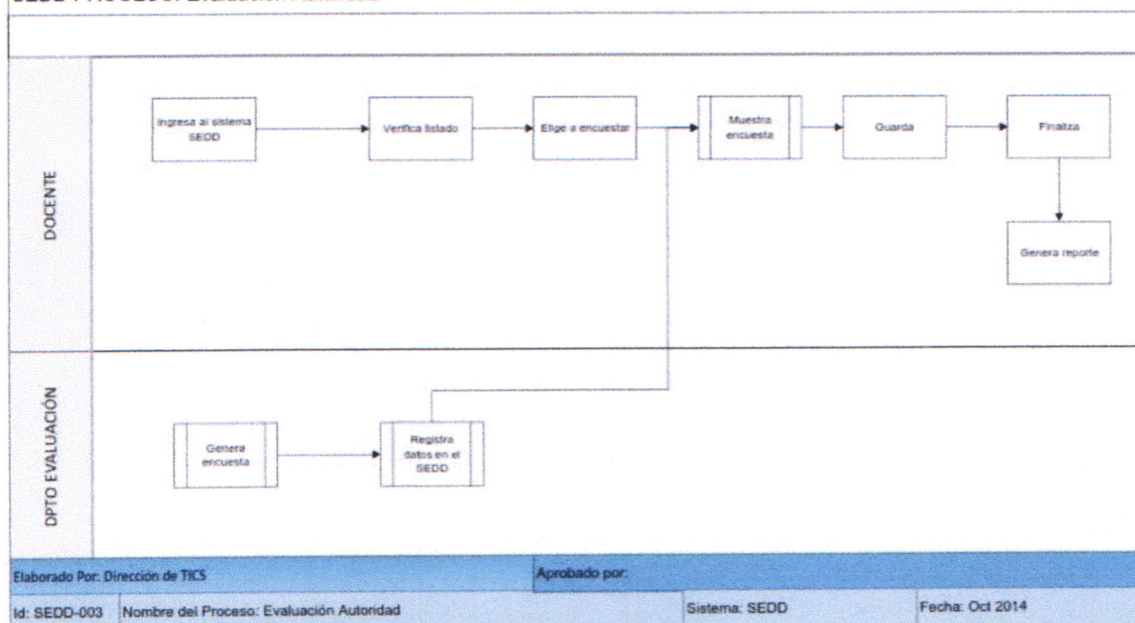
SEDD Proceso: Evaluación Autoridad

DOCENTE

Ingresa al sistema SEDD

Verifica listado

Elige a encuestar

Muestra encuesta

Guarda

Finaliza

Genera reporte

DPTO EVALUACIÓN

Genera encuesta

Registra datos en el SEDD

| Elaborado Por: Dirección de TICS | | Aprobado por: | |
|---|---|---|---|
| Id: SEDD-003 | Nombre del Proceso: Evaluación Autoridad | Sistema: SEDD | Fecha: Oct 2014 |